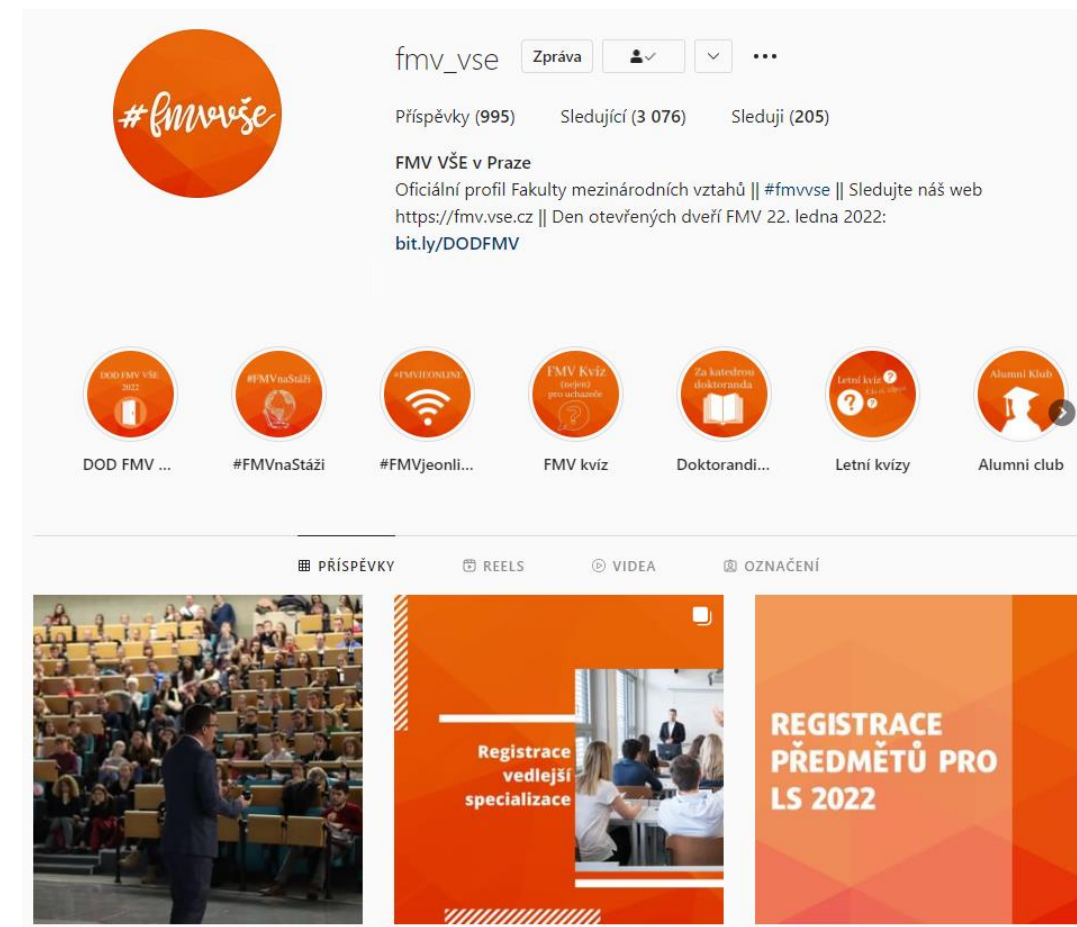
#fmvvše

fmv_vse Zpráva

Příspěvky (995) Sledující (3 076) Sleduji (205)

FMV VŠE v Praze
Oficiální profil Fakulty mezinárodních vztahů || #fmvvse || Sledujte náš web https://fmv.vse.cz || Den otevřených dveří FMV 22. ledna 2022: bit.ly/DODFMV

DOD FMV VŠE 2022
DOD FMV ...

#FMVnaStáži
#FMVnaStáži

#FMVJEONLINE
#FMVjeonli...

FMV Kvíz (nejen) pro uchazeče
FMV kvíz

Za katedrou doktoranda
Doktorandi...

Letní kvíz
Letní kvízy

Alumni Klub
Alumni club

PŘÍSPĚVKY REELS VIDEA OZNAČENÍ

Registrace vedlejší specializace

REGISTRACE PŘEDMĚTŮ PRO LS 2022